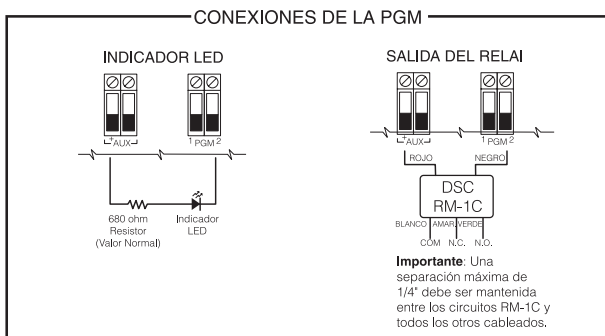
CONEXIONES DE LA PGM

INDICADOR LED

AUX
1 PGM 2

680 ohm Resistor (Valor Normal)

Indicador LED

SALIDA DEL RELAI

AUX
1 PGM 2

ROJO
NEGRO

DSC RM-1C

BLANCO AMAR VERDE
COM N.C. N.O.

**Importante**: Una separación máxima de 1/4" debe ser mantenida entre los circuitos RM-1C y todos los otros cableados.